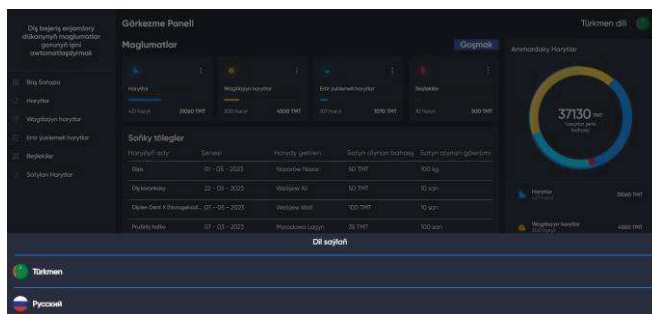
Diş bejeriş enjamlary dükanynyň maglumatlar gorunyň işini awtomatlaşdyrmak

Baş Sahypa
Harytlar
Wagtlaýyn harytlar
Entir ýuklenmeli harytlar
Beýlekiler
Satylan Harytlar

Görkezme Paneli

Türkmen dili

Maglumatlar

Goşmak

| Harytlar | Wagtlaýyn harytlar | Entir ýuklenmeli harytlar | Beýlekiler |
|---|---|---|---|
| 401 haryt 31060 TMT | 200 haryt 4000 TMT | 107 haryt 1070 TMT | 10 haryt 500 TMT |

Soňky tölegler

| Harydyň ady | Senesi | Harydy getiren | Satyn alynan bahasy | Satyn alynan göwrümi |
|---|---|---|---|---|
| Gips | 01 - 05 - 2023 | Nazarow Nazar | 50 TMT | 100 kg |
| Diş kwontesy | 22 - 05 - 2023 | Weliýew Ali | 50 TMT | 10 san |
| Orplen Dent X (Nanogibrid... | 07 - 05 - 2023 | Weliýew Wali | 100 TMT | 10 san |
| Prutbiý kalka | 07 - 05 - 2023 | Myradowa Leýçyn | 35 TMT | 100 san |

Ammardaky Harytlar

37130 TMT
harytlar jemi bahasy

Harytlar 31060 TMT
Wagtlaýyn harytlar 4000 TMT

Dil saýlaň

Türkmen

Русский